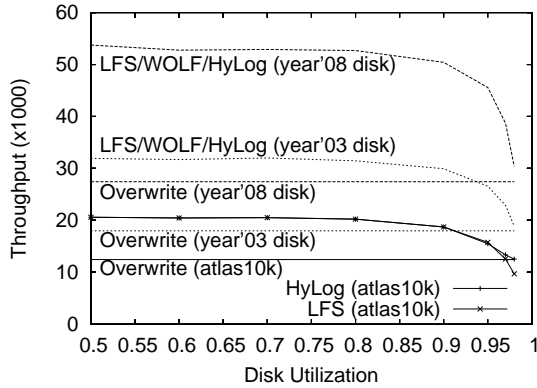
60
50
40
30
20
10
0
Throughput (x1000)
LFS/WOLF/HyLog (year'08 disk)
LFS/WOLF/HyLog (year'03 disk)
Overwrite (year'08 disk)
Overwrite (year'03 disk)
Overwrite (atlas10k)
HyLog (atlas10k)
LFS (atlas10k)
0.5 0.55 0.6 0.65 0.7 0.75 0.8 0.85 0.9 0.95 1
Disk Utilization